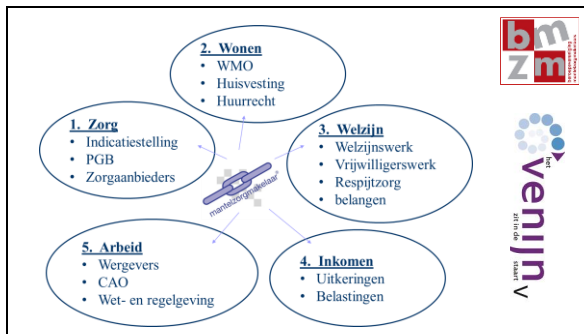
2. Wonen
• WMO
• Huisvesting
• Huurrecht

1. Zorg
• Indicatiestelling
• PGB
• Zorgaanbieders

mantelzorgmakelaar

3. Welzijn
• Welzijnswerk
• Vrijwilligerswerk
• Respijtzorg
• belangen

5. Arbeid
• Wergevers
• CAO
• Wet- en regelgeving

4. Inkomen
• Uitkeringen
• Belastingen

bm
zm

het venijn zit in de staart